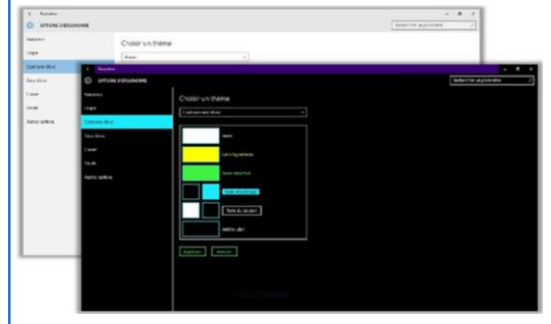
Paramètres

OPTIONS D'ERGONOMIE

Rechercher un paramètre

Narrateur

Loupe

Contraste élevé

Sous-titres

Clavier

Souris

Autres options

Choisir un thème

Aucun

Paramètres

OPTIONS D'ERGONOMIE

Rechercher un paramètre

Narrateur

Loupe

Contraste élevé

Sous-titres

Clavier

Souris

Autres options

Choisir un thème

Contraste élevé blanc

Texte

Liens hypertexte

Texte désactivé

Texte sélectionné

Texte du bouton

Arrière-plan

Appliquer

Annuler